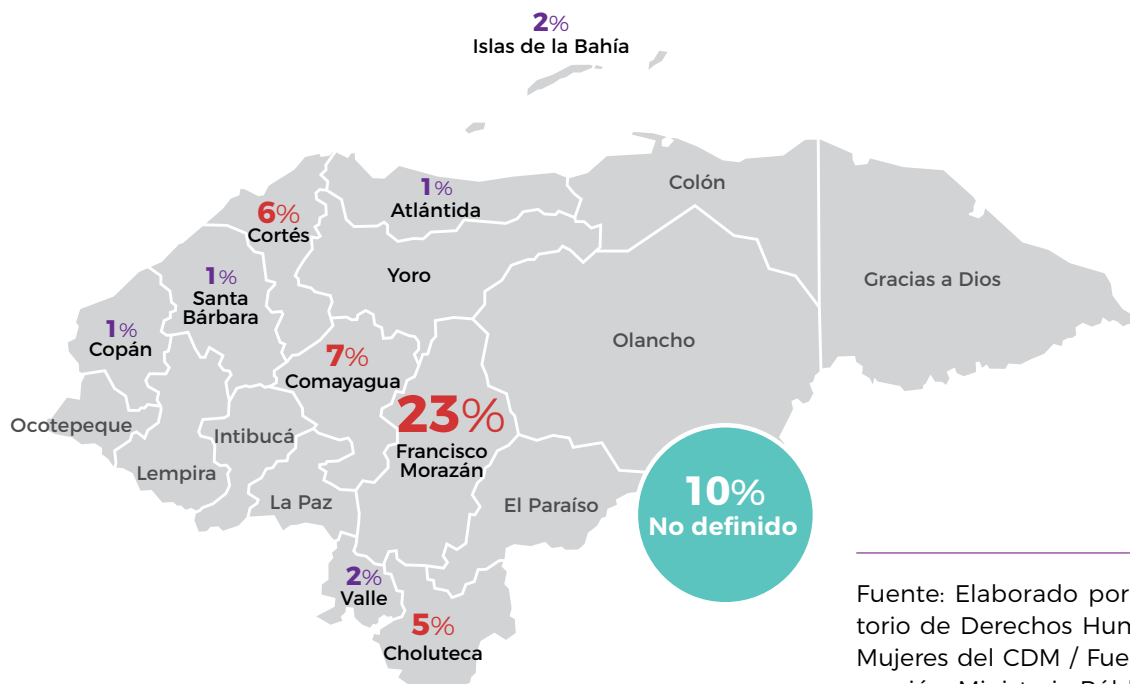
2%
Islas de la Bahía

1%
Atlántida

Colón

6%
Cortés

Yoro

Gracias a Dios

1%
Santa Bárbara

1%
Copán

Olancho

7%
Comayagua

23%
Francisco Morazán

Ocotepeque

Intibucá

Lempira

La Paz

El Paraíso

10%
No definido

2%
Valle

5%
Choluteca

Fuente: Elaborado por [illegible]torio de Derechos Hun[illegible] Mujeres del CDM / Fue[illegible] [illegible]